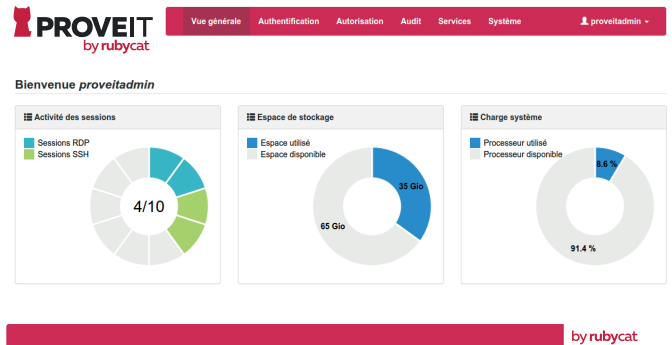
PROVEIT
by rubycat

Vue générale Authentification Autorisation Audit Services Système proveitadmin

Bienvenue proveitadmin

Activité des sessions
Sessions RDP
Sessions SSH
4/10

Espace de stockage
Espace utilisé
Espace disponible
35 Gio
65 Gio

Charge système
Processeur utilisé
Processeur disponible
8.6 %
91.4 %

by rubycat